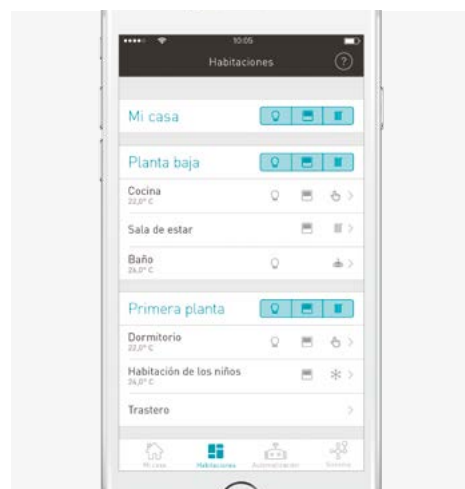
10:05
Habitaciones
?

Mi casa

Planta baja

Cocina
22,0° C

Sala de estar

Baño
26,0° C

Primera planta

Dormitorio
22,0° C

Habitación de los niños
24,0° C

Trastero

Mi casa
Habitaciones
Automatización
Sistema